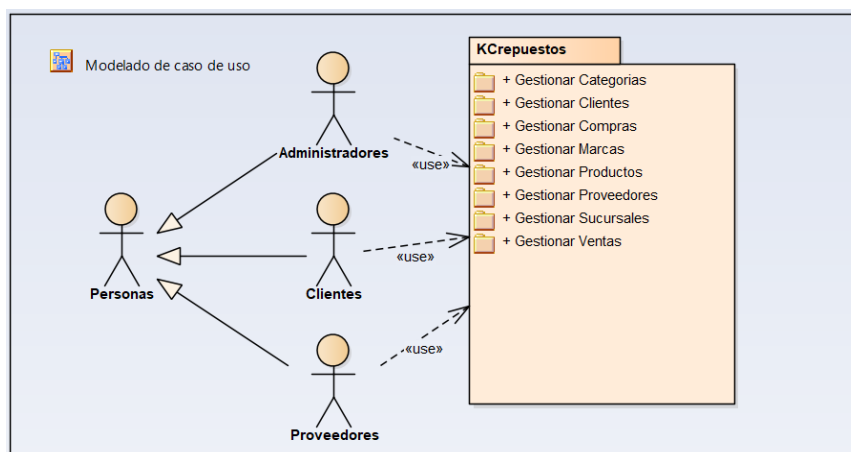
Modelado de caso de uso

Administradores

Personas

Clientes

Proveedores

«use»

«use»

«use»

KCrepuestos

+ Gestionar Categorias
+ Gestionar Clientes
+ Gestionar Compras
+ Gestionar Marcas
+ Gestionar Productos
+ Gestionar Proveedores
+ Gestionar Sucursales
+ Gestionar Ventas